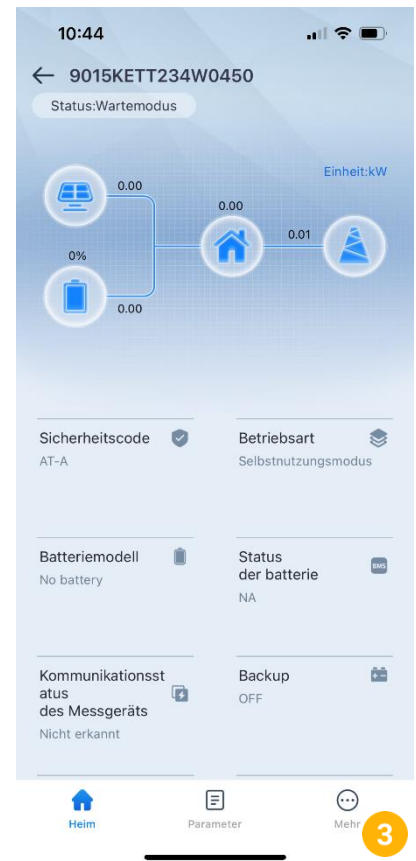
10:44

9015KETT234W0450

Status:Wartemodus

Einheit:kW

0.00

0.00

0.01

0%

0.00

Sicherheitscode
AT-A

Betriebsart
Selbstnutzungsmodus

Batteriemodell
No battery

Status der batterie
NA

BMS

Kommunikationsstatus des Messgeräts
Nicht erkannt

Backup
OFF

Heim

Parameter

Mehr

3